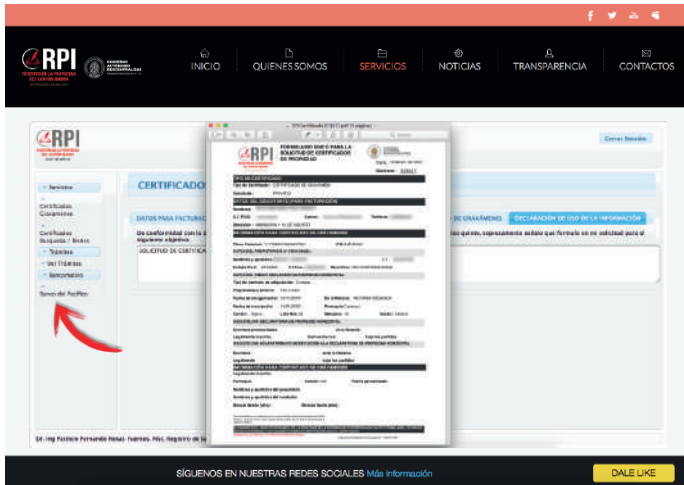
RPI

INICIO QUIENES SOMOS SERVICIOS NOTICIAS TRANSPARENCIA CONTACTOS

RPI

Cerrar Sesión

Servicios

Certificados Gravámenes

Certificados Búsqueda / Bienes

Trámites

Mis Trámites

Formularios

Banco del Pacífico

CERTIFICADO

DATOS PARA FACTURA

DE GRAVÁMENES

DECLARACIÓN DE USO DE LA INFORMACIÓN

SOLICITUD DE CERTIFICA

FORMULARIO ÚNICO PARA LA SOLICITUD DE CERTIFICADOS DE PROPIEDAD

RPI

Número: 

TIPO DE CERTIFICADO

DATOS DEL SOLICITANTE/DATOS PARA FACTURACIÓN

INFORMACIÓN PARA CERTIFICADOS DE GRAVÁMENES

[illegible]

SÍGUENOS EN NUESTRAS REDES SOCIALES Más información

DALE LIKE